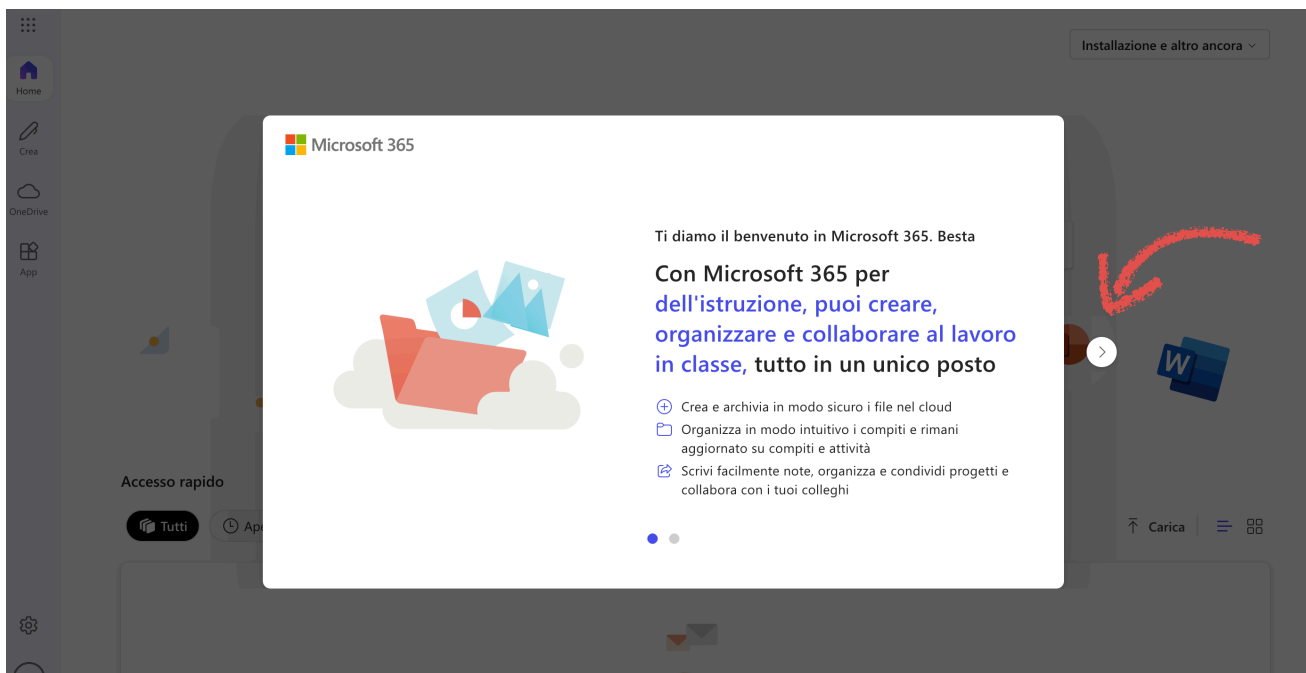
Home
Crea
OneDrive
App

Installazione e altro ancora

Microsoft 365

Ti diamo il benvenuto in Microsoft 365. Besta

Con Microsoft 365 per dell'istruzione, puoi creare, organizzare e collaborare al lavoro in classe, tutto in un unico posto

Crea e archivia in modo sicuro i file nel cloud

Organizza in modo intuitivo i compiti e rimani aggiornato su compiti e attività

Scrivi facilmente note, organizza e condividi progetti e collabora con i tuoi colleghi

Accesso rapido

Tutti

Ap

Carica